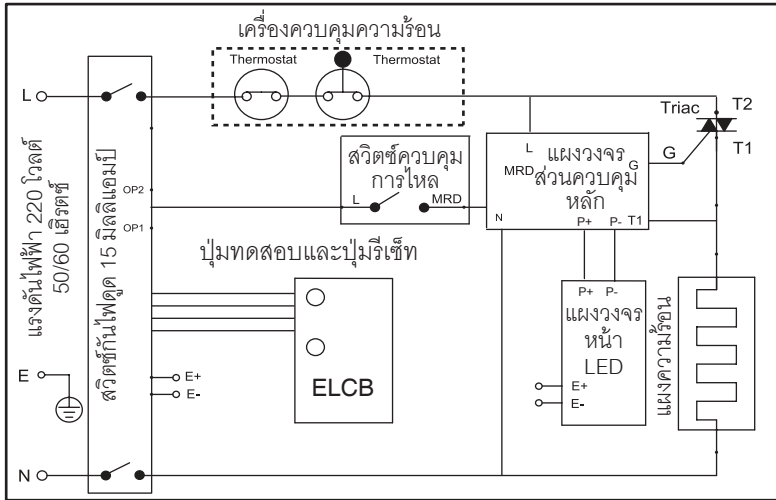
เครื่องควบคุมความร้อน
Thermostat
Thermostat
L
Triac
T2
T1
แรงดันไฟฟ้า 220 โวลต์ 50/60 เฮิรตซ์
สวิตซ์กันไฟดูด 15 มิลลิแอมป์
OP2
OP1
สวิตซ์ควบคุมการไหล
L
MRD
แผงวงจรส่วนควบคุมหลัก
L
MRD
G
G
N
P+
P-
T1
ปุ่มทดสอบและปุ่มรีเซ็ท
ELCB
P+
P-
แผงวงจรหน้า LED
E+
E-
แผงความร้อน
E
E+
E-
N